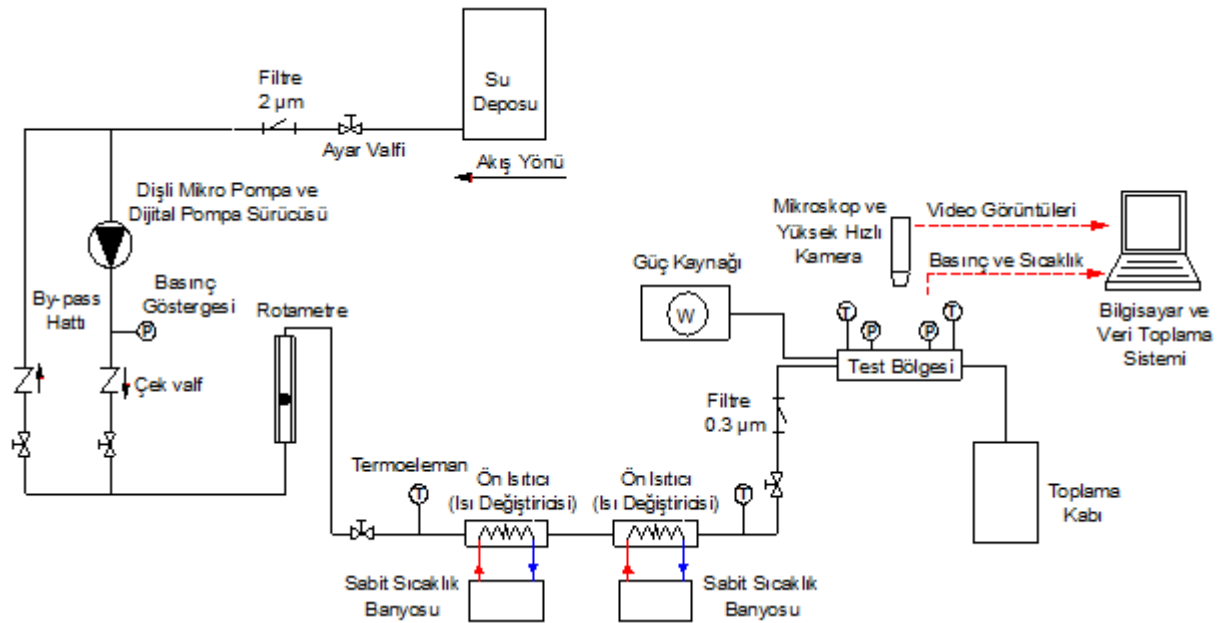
Su Deposu

Filtre
2 μm

Ayar Valfi

Akış Yönü

Dişli Mikro Pompa ve Dijital Pompa Sürücüsü

Basınç Göstergesi

P

By-pass Hattı

Çek valf

Rotametre

Mikroskop ve Yüksek Hızlı Kamera

Video Görüntüleri

Basınç ve Sıcaklık

Bilgisayar ve Veri Toplama Sistemi

Güç Kaynağı

W

T

P

P

T

Test Bölgesi

Filtre
0.3 μm

Termoeleman

T

Ön Isıtıcı (Isı Değiştiricisi)

Ön Isıtıcı (Isı Değiştiricisi)

T

Toplama Kabı

Sabit Sıcaklık Banyosu

Sabit Sıcaklık Banyosu